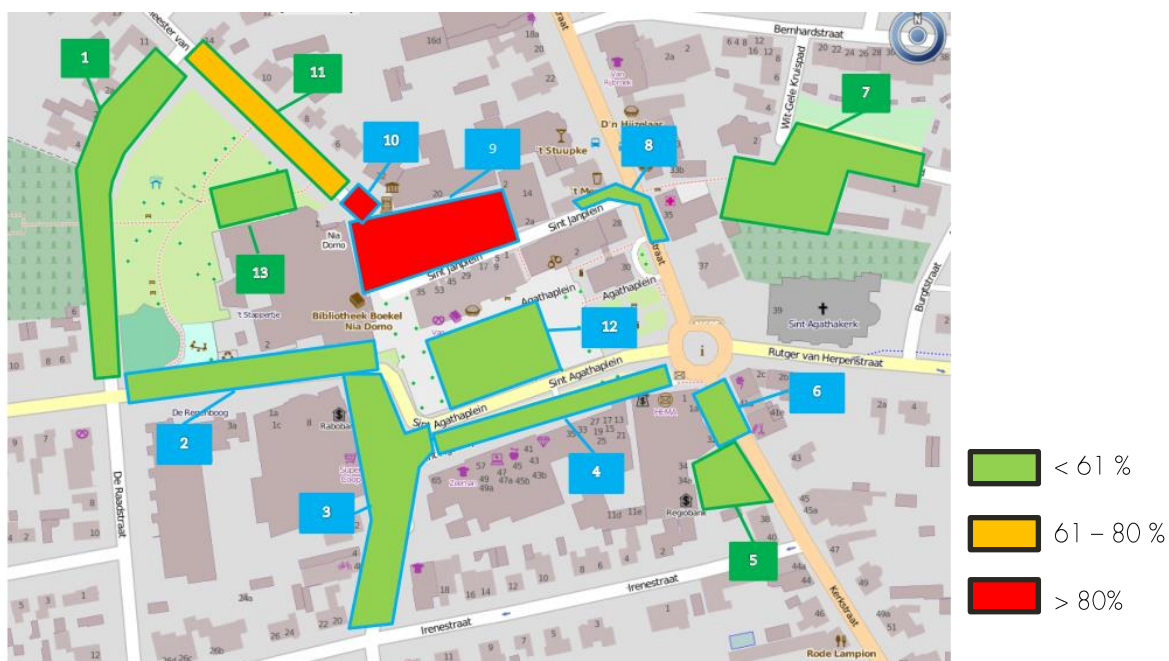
1
11
10
9
8
7
13
12
2
3
4
6
5
< 61 %
61 – 80 %
> 80%
Bernhardstraat
Wit-Gele Kruispad
Sint Janplein
Agathaplein
Sint Agathaplein
Rutger van Herpenstraat
Sint Agathakerk
Burgtstraat
Kerkstraat
Irenestraat
De Raadstraat
De Regenboog
Rabobank
HEMA
Regiobank
Rode Lampion
Bibliotheek Boekel
Nia Domo
Nia Domo
't Stupke
D'n Hijzelaar
't Stapperke
Zeeman